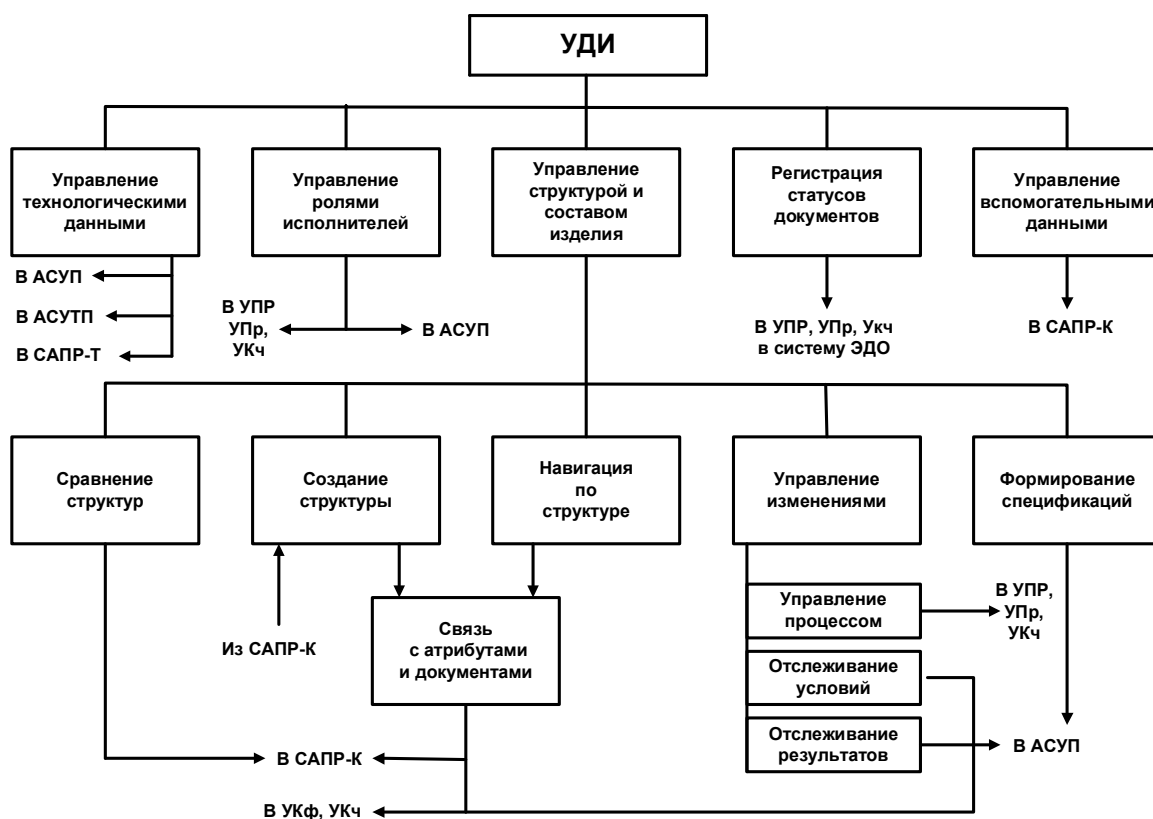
УДИ

Управление технологическими данными

Управление ролями исполнителей

Управление структурой и составом изделия

Регистрация статусов документов

Управление вспомогательными данными

В АСУП

В АСУТП

В САПР-Т

В УПР УПр, УКч

В АСУП

В УПР, УПр, Укч в систему ЭДО

В САПР-К

Сравнение структур

Создание структуры

Навигация по структуре

Управление изменениями

Формирование спецификаций

Из САПР-К

Связь с атрибутами и документами

Управление процессом

В УПР, УПр, УКч

Отслеживание условий

Отслеживание результатов

В САПР-К

В АСУП

В УКф, УКч